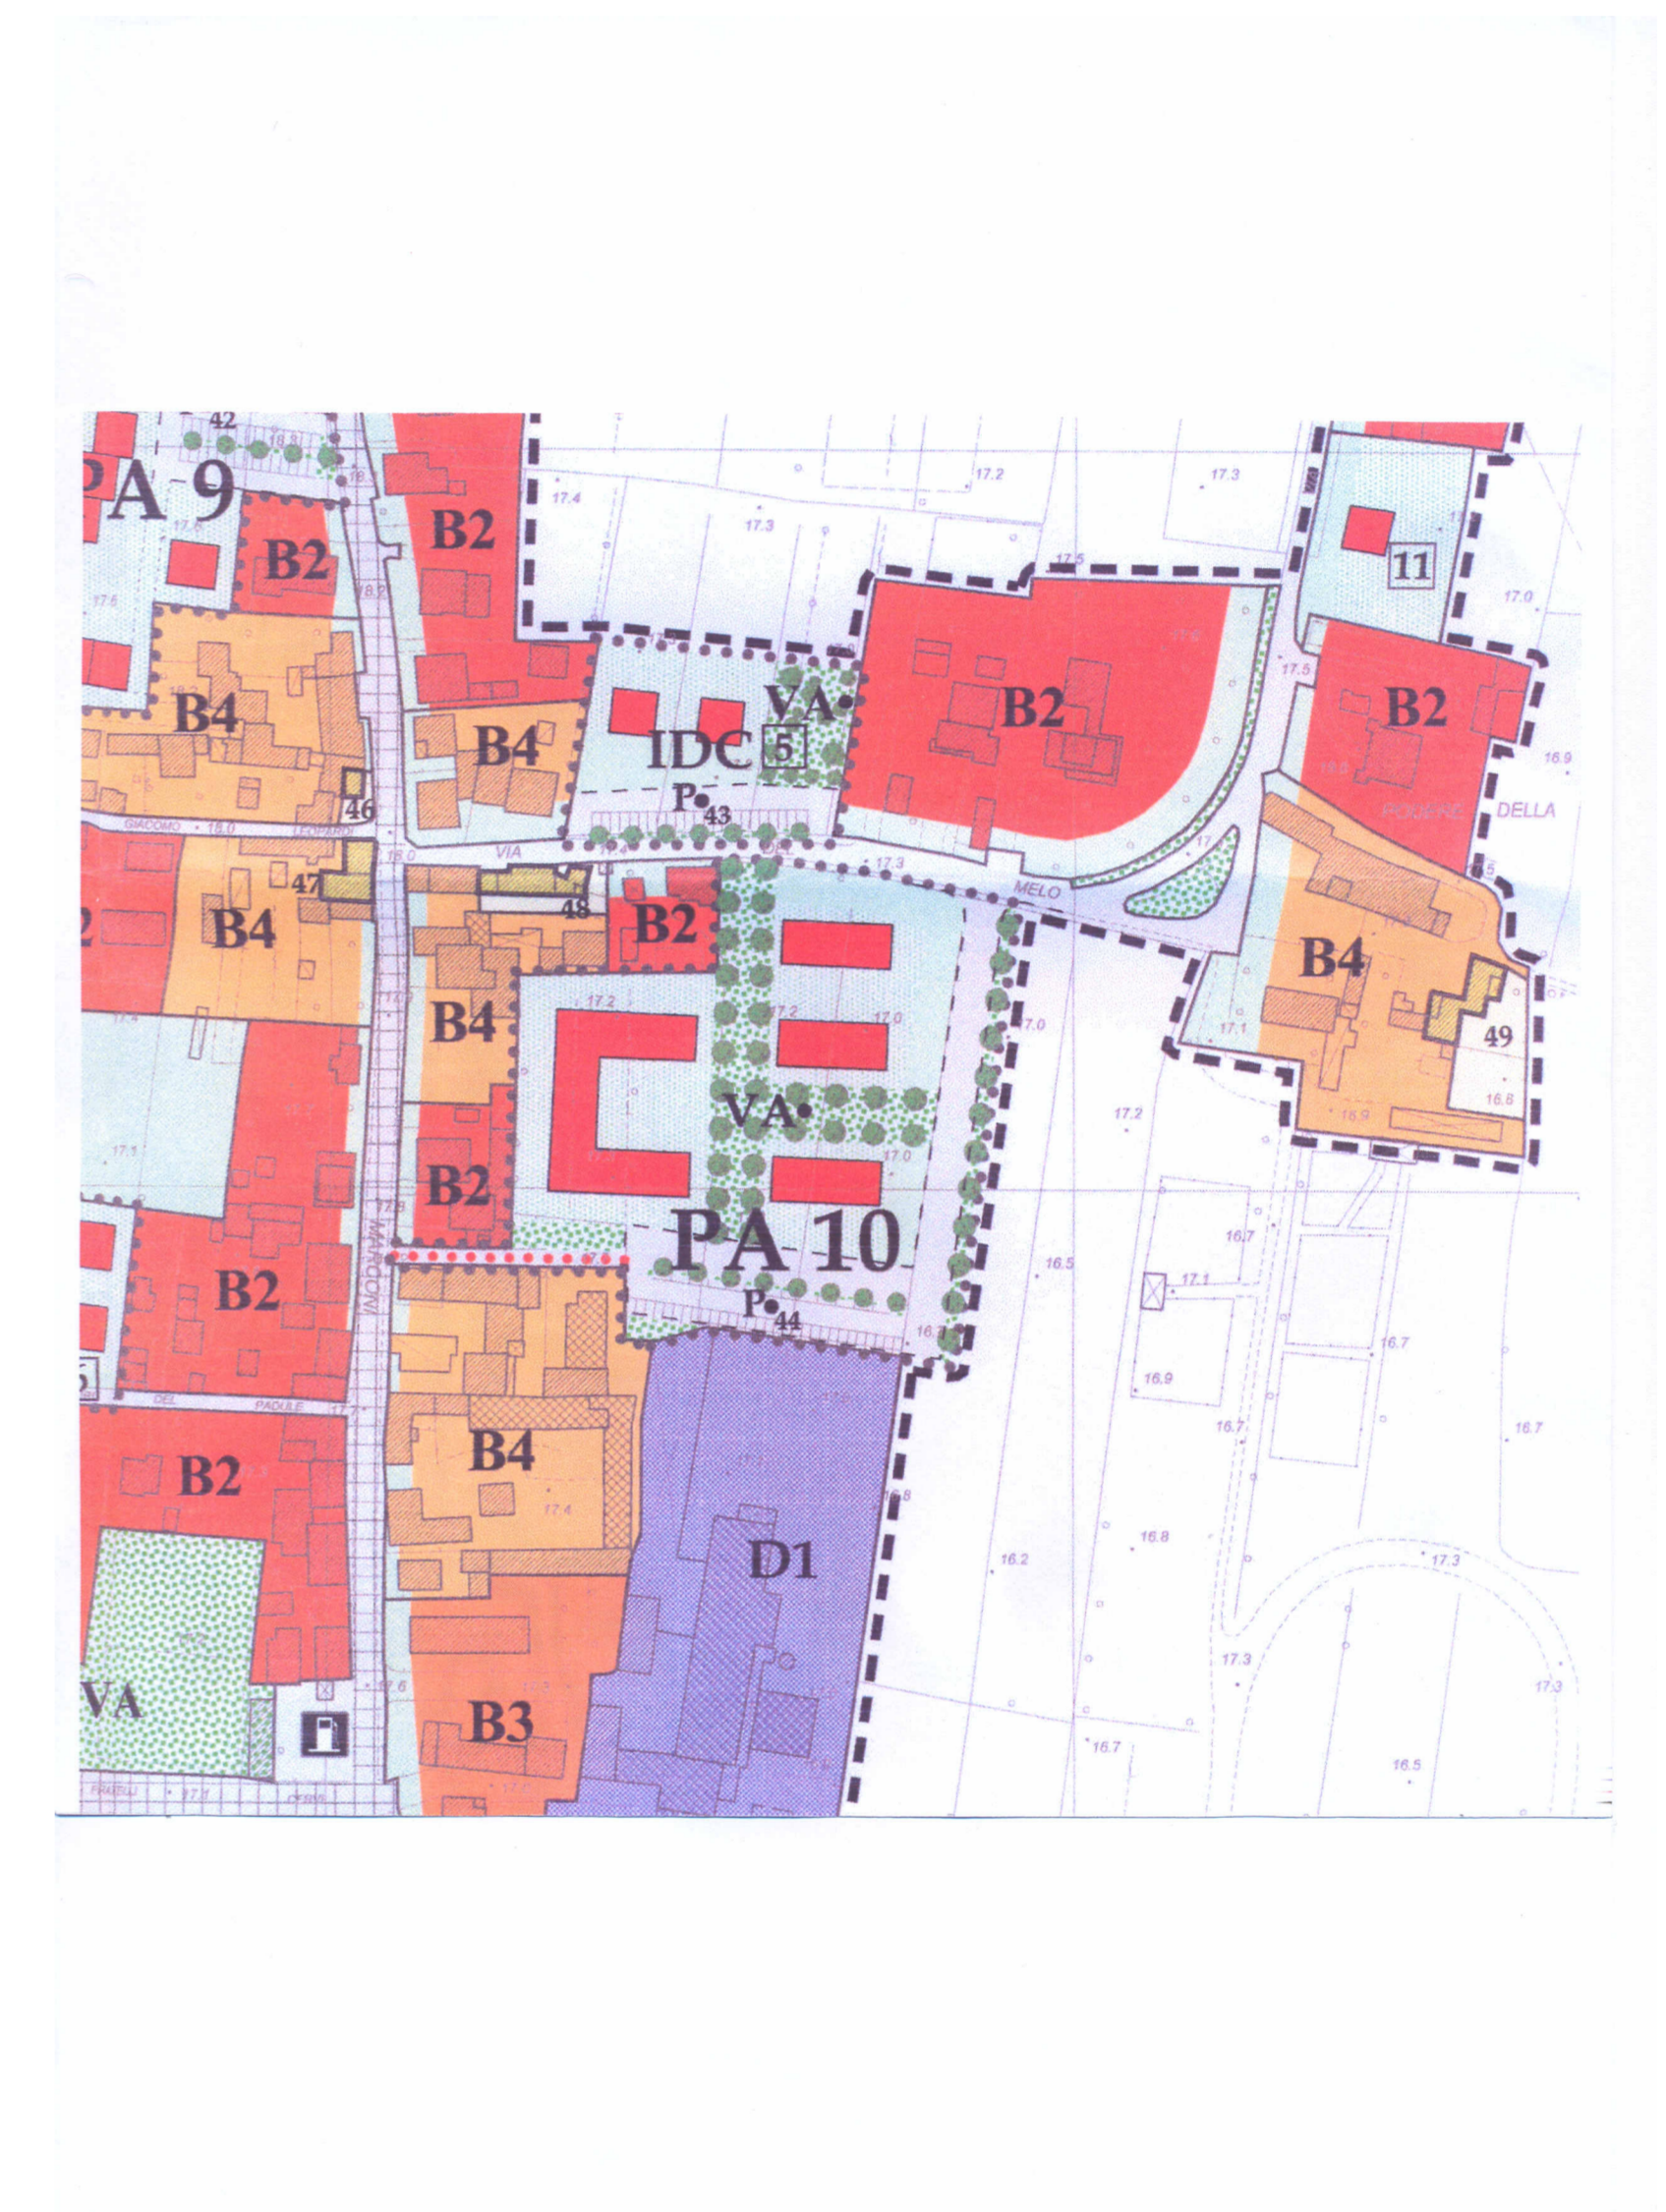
42
PA 9
B2
B2
17.2
17.3
17.4
17.3
11
17.0
17.5
B4
VA
B2
B2
B4
IDC 5
16.9
P 43
PODERE DELLA
46
GIACOMO 18.0 LEOPARDI
VIA
17.3
MELO
47
48
B2
B4
B4
B4
17.2
17.2
17.0
17.0
17.1
49
VA
17.2
17.0
16.8
17.1
B2
B2
16.7
MARCONI
PA 10
16.5
17.1
P 44
16.7
16.9
DEL PADULE
16.7
16.7
B2
B4
17.4
16.8
16.8
D1
16.2
17.3
VA
17.3
17.3
B3
16.7
16.5
FRATELLI 17.1 CERRI